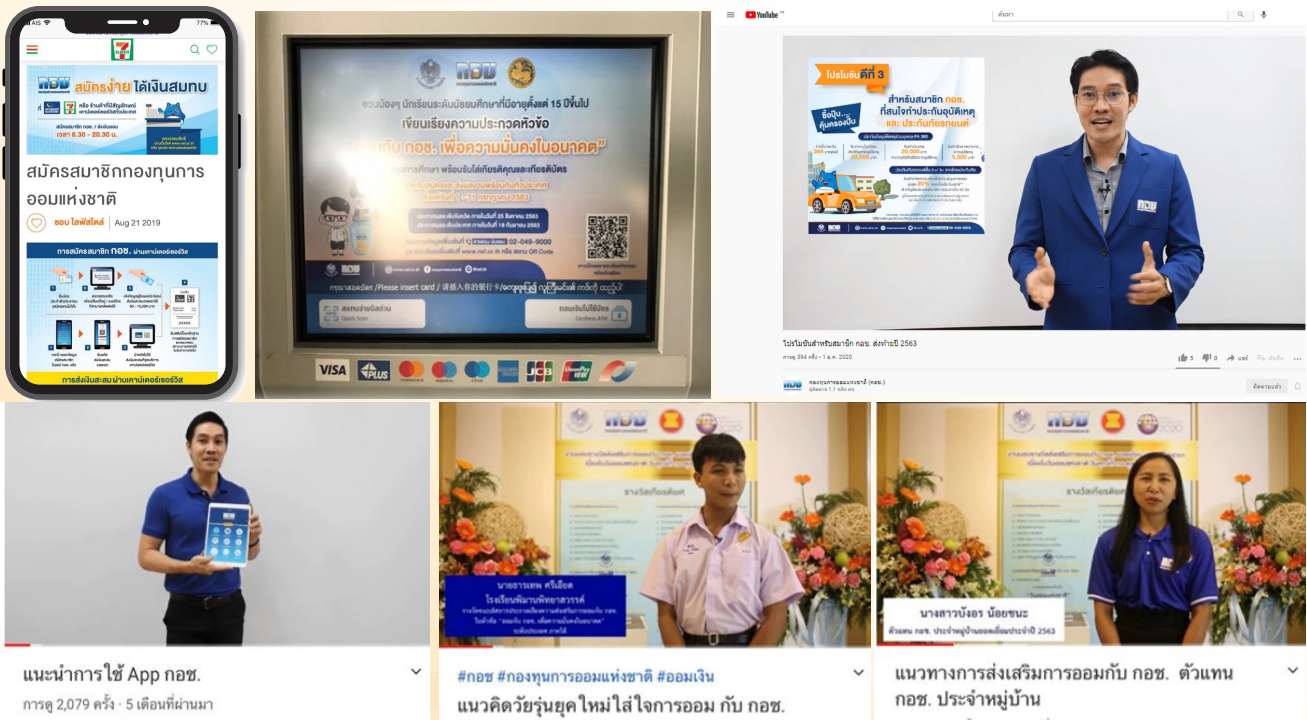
AIS 77%

กอช สมัครง่าย ได้เงินสมทบ

สมัครสมาชิกกองทุนการออมแห่งชาติ

ชอบ ไลฟ์สไตล์ | Aug 21 2019

การสมัครสมาชิก กอช. ผ่านเคาน์เตอร์เซอร์วิส

การส่งเงินสะสม ผ่านเคาน์เตอร์เซอร์วิส

ชวนน้องๆ นักเรียนระดับมัธยมศึกษาที่มีอายุตั้งแต่ 15 ปีขึ้นไป

เขียนเรียงความประกวดหัวข้อ

"ออมกับ กอช. เพื่อความมั่นคงในอนาคต"

02-049-9000

กรุณาสอดบัตร /Please insert card

สแกนจ่ายบิลด่วน Quick Scan

ถอนเงินไม่ใช้บัตร Cardless ATM

VISA PLUS JCB

YouTube

ค้นหา

โปรโมชันที่ 3

ช้อปนุ่ม...คุ้มครองปั๊บ

สำหรับสมาชิก กอช. ที่สนใจทำประกันอุบัติเหตุ และ ประกันภัยรถยนต์

โปรโมชันสำหรับสมาชิก กอช. ส่งท้ายปี 2563

การดู 394 ครั้ง • 1 ธ.ค. 2020

5 0 แชร์ บันทึก

กองทุนการออมแห่งชาติ (กอช.)

ติดตามแล้ว

แนะนำการใช้ App กอช.

การดู 2,079 ครั้ง • 5 เดือนที่ผ่านมา

นายอรรถพล ศรีเอียด
โรงเรียนพิมานพิทยาสรรค์

#กอช #กองทุนการออมแห่งชาติ #ออมเงิน

แนวคิดวัยรุ่นยุคใหม่ใส่ใจการออม กับ กอช.

นางสาวบังอร น้อยชนะ
ตัวแทน กอช. ประจำหมู่บ้านยอดเยี่ยมประจำปี 2563

แนวทางการส่งเสริมการออมกับ กอช. ตัวแทน กอช. ประจำหมู่บ้าน